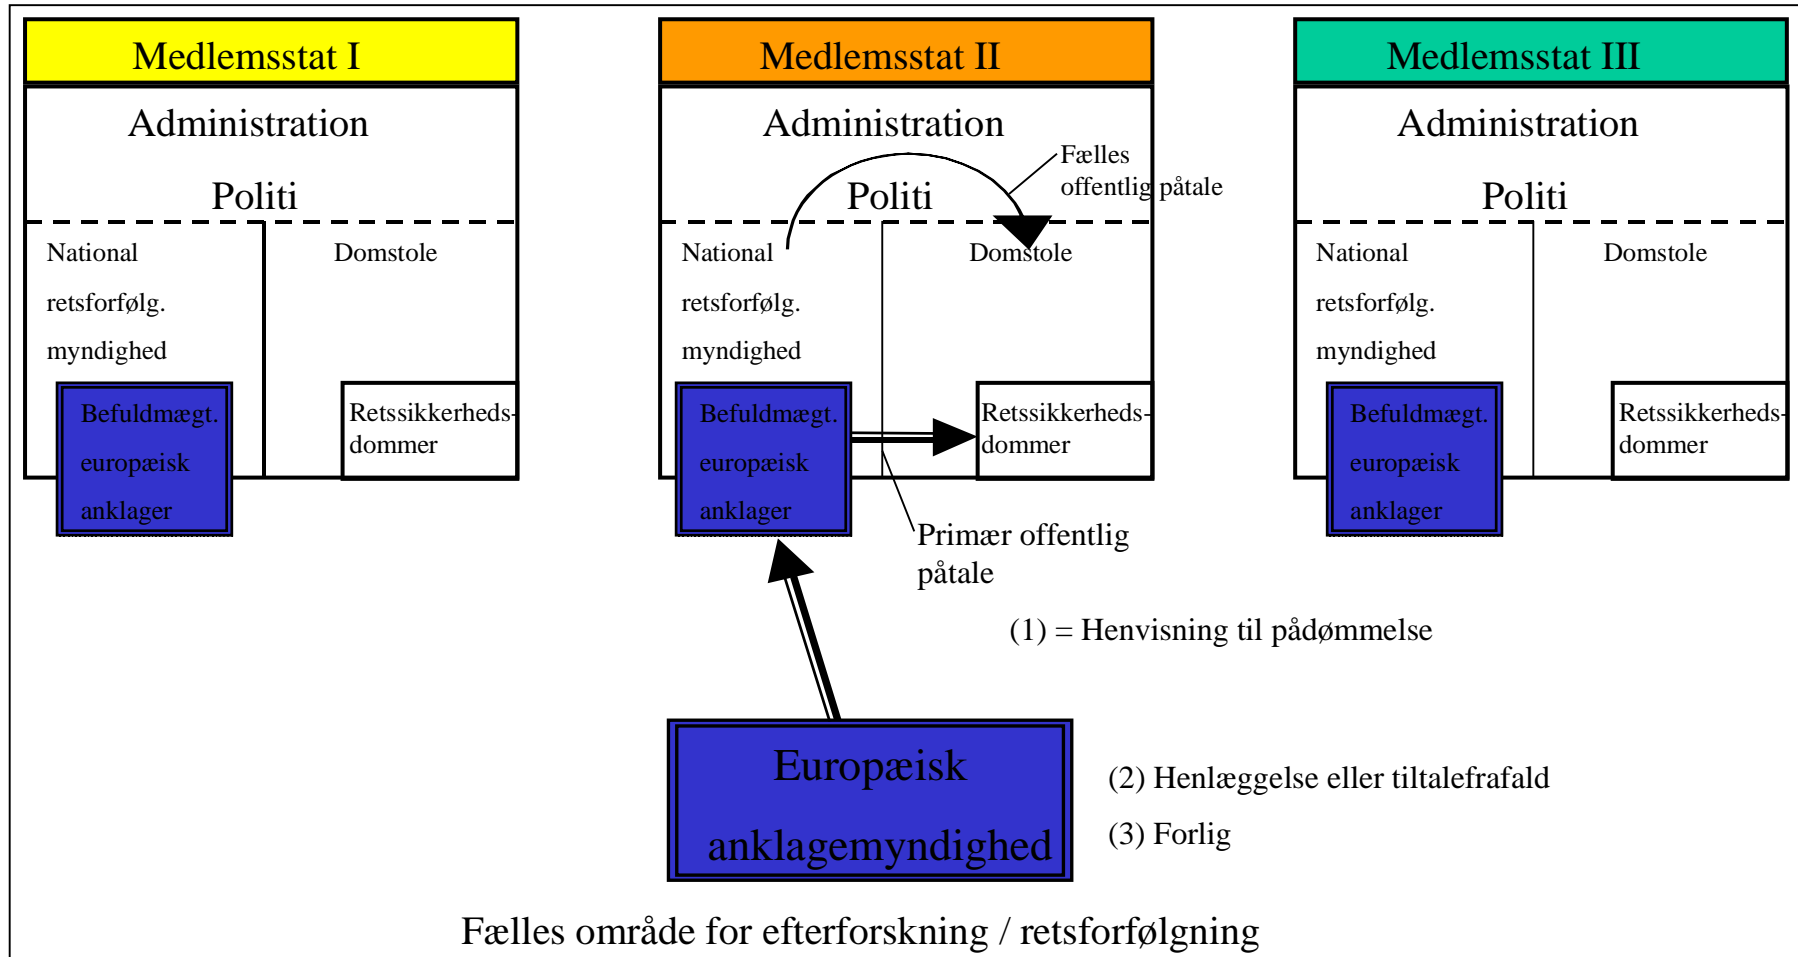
Medlemsstat I

Administration

Politi

National retsforfølg. myndighed

Domstole

Befuldmægt. europæisk anklager

Retssikkerhedsdommer

Medlemsstat II

Administration

Politi

Fælles offentlig påtale

National retsforfølg. myndighed

Domstole

Befuldmægt. europæisk anklager

Retssikkerhedsdommer

Primær offentlig påtale

Medlemsstat III

Administration

Politi

National retsforfølg. myndighed

Domstole

Befuldmægt. europæisk anklager

Retssikkerhedsdommer

(1) = Henvisning til pådømmelse

Europæisk anklagemyndighed

(2) Henlæggelse eller tiltalefrafald

(3) Forlig

Fælles område for efterforskning / retsforfølgning